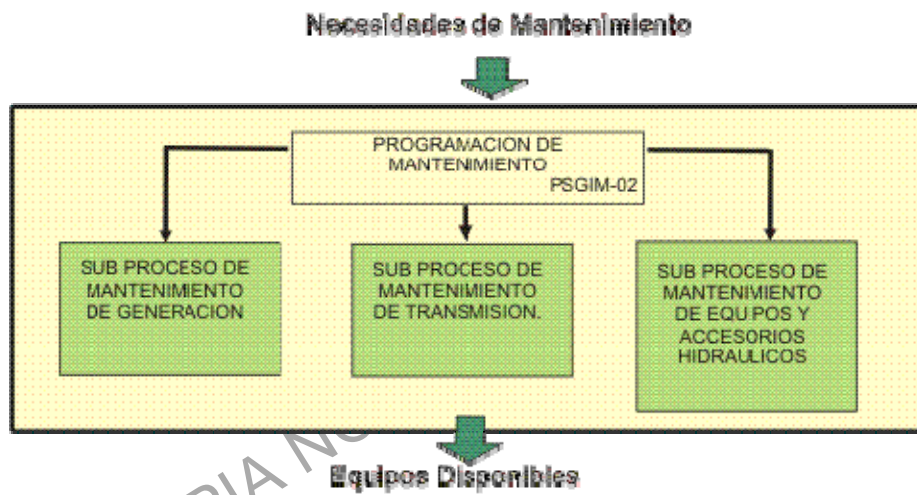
Necesidades de Mantenimiento

PROGRAMACION DE MANTENIMIENTO
PSGIM-02

SUB PROCESO DE MANTENIMIENTO DE GENERACION

SUB PROCESO DE MANTENIMIENTO DE TRANSMISION.

SUB PROCESO DE MANTENIMIENTO DE EQUIPOS Y ACCESORIOS HIDRAULICOS

Equipos Disponibles

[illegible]PIA N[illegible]